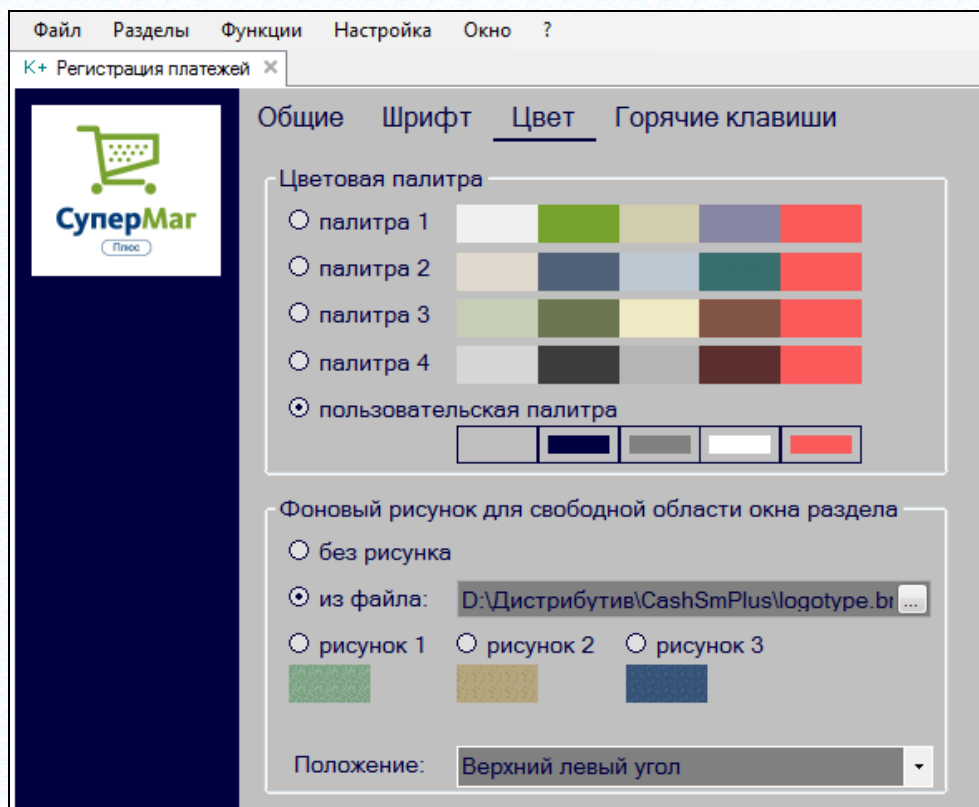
Файл Разделы Функции Настройка Окно ?

К+ Регистрация платежей ✕

СуперМаг
Плюс

Общие Шрифт Цвет Горячие клавиши

Цветовая палитра

палитра 1

палитра 2

палитра 3

палитра 4

пользовательская палитра

Фоновый рисунок для свободной области окна раздела

без рисунка

из файла: D:\Дистрибутив\CashSmPlus\logotype.bı ...

рисунок 1 рисунок 2 рисунок 3

Положение: Верхний левый угол